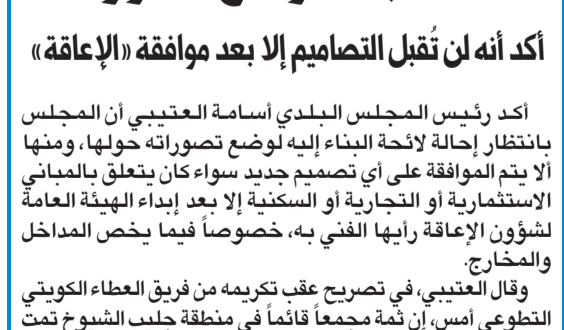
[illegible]

أكد أنه لن تُقبل التصاميم إلا بعد موافقة «الإعاقة»

أكد رئيس المجلس البلدي أسامة العتيبي أن المجلس بانتظار إحالة لائحة البناء إليه لوضع تصوراته حولها، ومنها ألا يتم الموافقة على أي تصميم جديد سواء كان يتعلق بالمباني الاستثمارية أو التجارية أو السكنية إلا بعد إبداء الهيئة العامة لشؤون الإعاقة رأيها الفني به، خصوصاً فيما يخص المداخل والمخارج.

وقال العتيبي، في تصريح عقب تكريمه من فريق العطاء الكويتي التطوعي أمس، إن ثمة مجمعاً قائماً في منطقة جليب الشيوخ تمت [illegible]